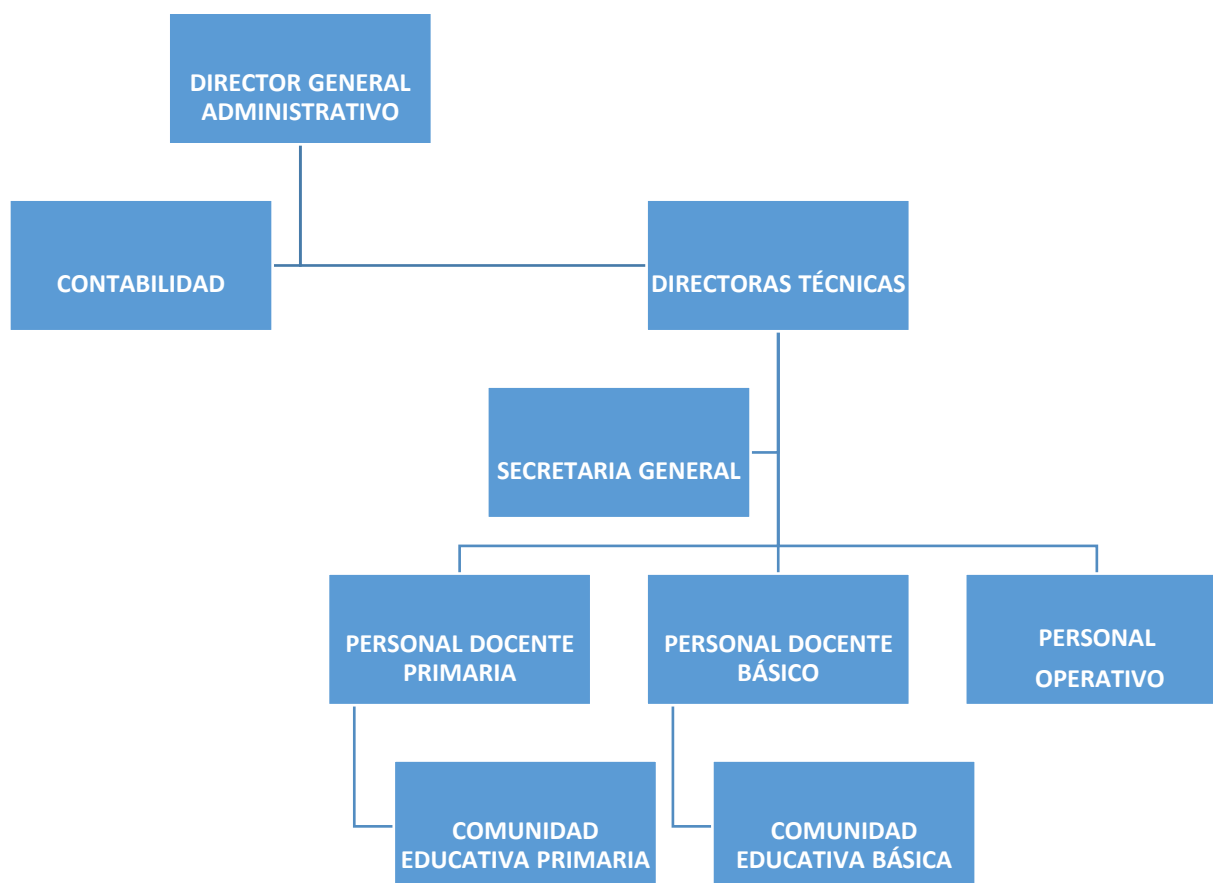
DIRECTOR GENERAL ADMINISTRATIVO

CONTABILIDAD

DIRECTORAS TÉCNICAS

SECRETARIA GENERAL

PERSONAL DOCENTE PRIMARIA

PERSONAL DOCENTE BÁSICO

PERSONAL OPERATIVO

COMUNIDAD EDUCATIVA PRIMARIA

COMUNIDAD EDUCATIVA BÁSICA